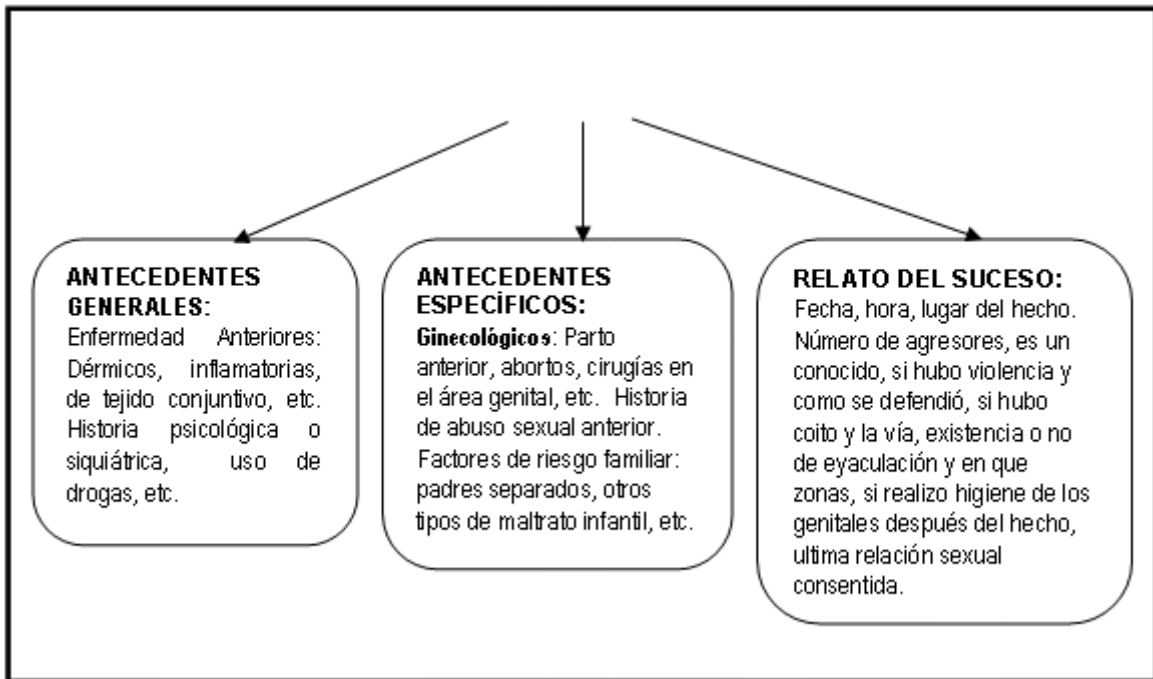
ANTECEDENTES GENERALES:
Enfermedad Anteriores: Dérmicos, inflamatorias, de tejido conjuntivo, etc. Historia psicológica o siquiátrica, uso de drogas, etc.

ANTECEDENTES ESPECÍFICOS:
Ginecológicos: Parto anterior, abortos, cirugías en el área genital, etc. Historia de abuso sexual anterior. Factores de riesgo familiar: padres separados, otros tipos de maltrato infantil, etc.

RELATO DEL SUCESO:
Fecha, hora, lugar del hecho. Número de agresores, es un conocido, si hubo violencia y como se defendió, si hubo coito y la vía, existencia o no de eyaculación y en que zonas, si realizo higiene de los genitales después del hecho, ultima relación sexual consentida.